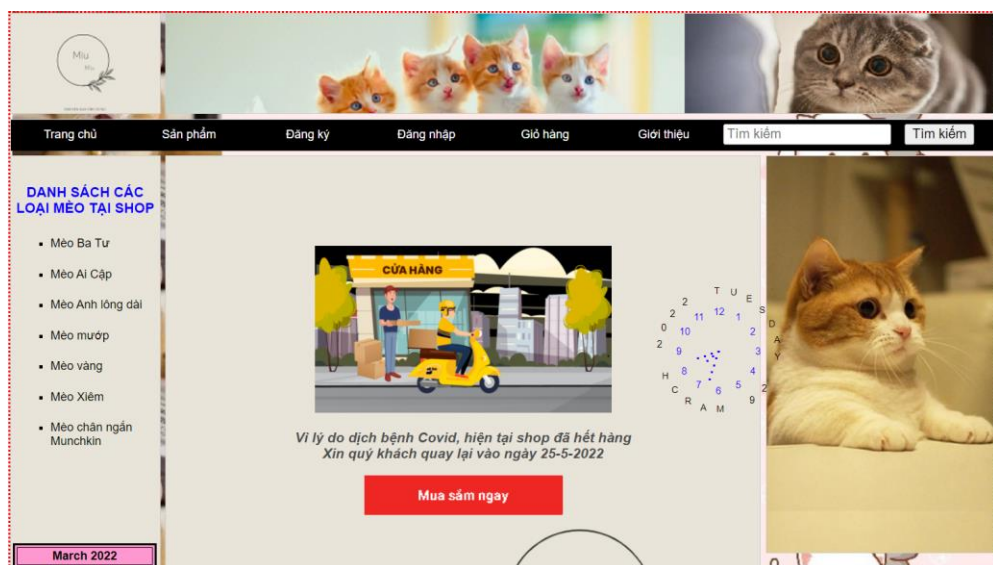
Miu Miu

Trang chủ Sản phẩm Đăng ký Đăng nhập Giỏ hàng Giới thiệu Tìm kiếm Tìm kiếm

DANH SÁCH CÁC LOẠI MÈO TẠI SHOP

- Mèo Ba Tư
- Mèo Ai Cập
- Mèo Anh lông dài
- Mèo mướp
- Mèo vàng
- Mèo Xiêm
- Mèo chân ngắn Munchkin

March 2022

CỬA HÀNG

Vì lý do dịch bệnh Covid, hiện tại shop đã hết hàng
Xin quý khách quay lại vào ngày 25-5-2022

Mua sắm ngay

T U E S D A Y 2 9 M A R C H 2 0 2 2
12 1 2 3 4 5 6 7 8 9 10 11